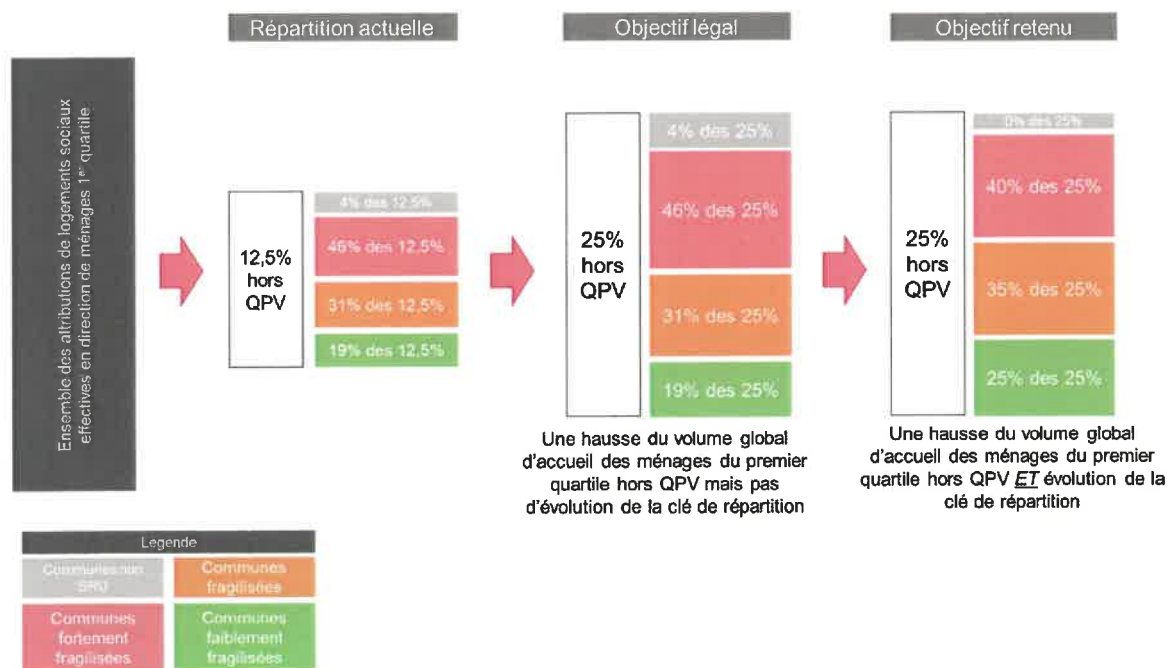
Ensemble des attributions de logements sociaux effectives en direction de ménages 1er quartile

Répartition actuelle

12,5% hors QPV

4% des 12,5%

46% des 12,5%

31% des 12,5%

19% des 12,5%

Objectif légal

25% hors QPV

4% des 25%

46% des 25%

31% des 25%

19% des 25%

Une hausse du volume global d'accueil des ménages du premier quartile hors QPV mais pas d'évolution de la clé de répartition

Objectif retenu

25% hors QPV

0% des 25%

40% des 25%

35% des 25%

25% des 25%

Une hausse du volume global d'accueil des ménages du premier quartile hors QPV ET évolution de la clé de répartition

Legende

| Communes non SRU | Communes fragilisées |
|---|---|
| Communes fortement fragilisées | Communes faiblement fragilisées |